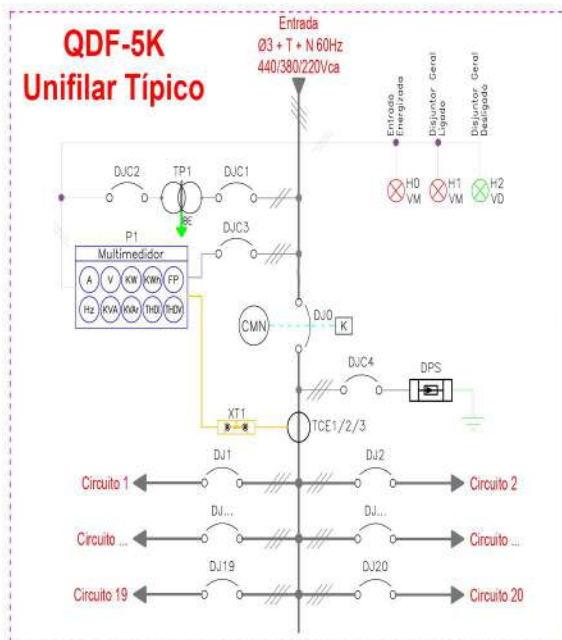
QDF-5K
Unifilar Típico

Entrada
Ø3 + T + N 60Hz
440/380/220Vca

Entrada Energizada
Disjuntor Geral Ligado
Disjuntor Geral Desligado

H0 VM
H1 VM
H2 VD

DJC2
TP1
DJC1
DJC3

P1
Multimedidor

| A | V | KW | KWh | FP |
|---|---|---|---|---|
| Hz | KVA | KVAr | THDI | THDV |

CMN
DJ0
K

DJC4
DPS

XT1
TCE1/2/3

DJ1
DJ2
Circuito 1
Circuito 2

DJ...
DJ...
Circuito ...
Circuito ...

DJ19
DJ20
Circuito 19
Circuito 20